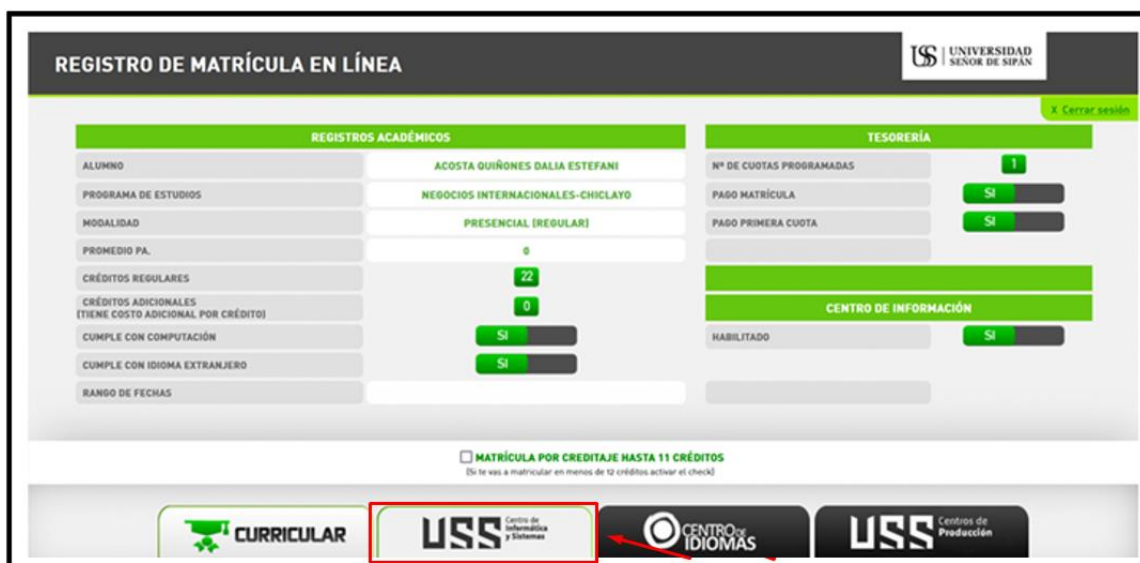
REGISTRO DE MATRÍCULA EN LÍNEA

USS | UNIVERSIDAD SEÑOR DE SIPÁN

X Cerrar sesión

| REGISTROS ACADÉMICOS | |
|---|---|
| ALUMNO | ACOSTA QUIÑONES DALIA ESTEFANI |
| PROGRAMA DE ESTUDIOS | NEGOCIOS INTERNACIONALES-CHICLAYO |
| MODALIDAD | PRESENCIAL [REGULAR] |
| PROMEDIO PA. | 0 |
| CRÉDITOS REGULARES | 22 |
| CRÉDITOS ADICIONALES (TIENE COSTO ADICIONAL POR CRÉDITO) | 0 |
| CUMPLE CON COMPUTACIÓN | SI |
| CUMPLE CON IDIOMA EXTRANJERO | SI |
| RANGO DE FECHAS | |

| TESORERÍA | |
|---|---|
| Nº DE CUOTAS PROGRAMADAS | 1 |
| PAGO MATRÍCULA | SI |
| PAGO PRIMERA CUOTA | SI |

| CENTRO DE INFORMACIÓN | |
|---|---|
| HABILITADO | SI |

MATRÍCULA POR CREDITAJE HASTA 11 CRÉDITOS
(Si te vas a matricular en menos de 12 créditos activar el check)

CURRICULAR

USS Centro de Informática y Sistemas

CENTRO DE IDIOMAS

USS Centros de Producción